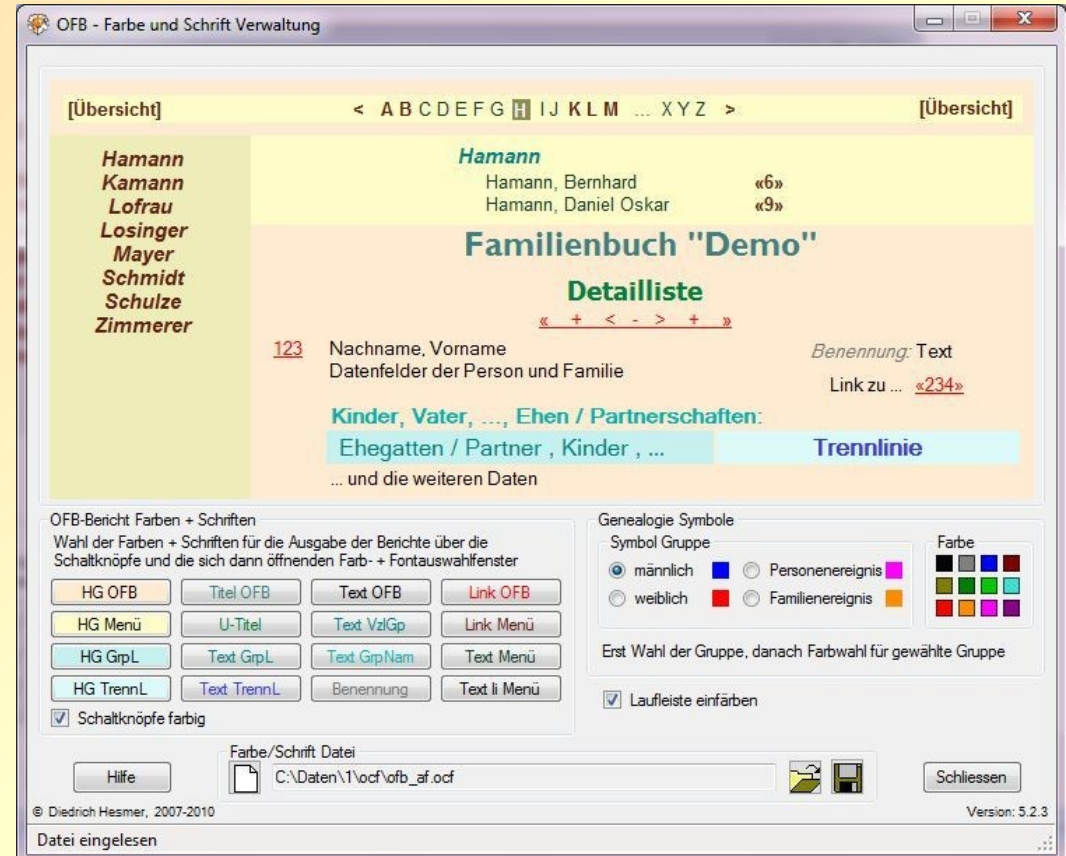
OFB - Farbe und Schrift Verwaltung

[Übersicht] < A B C D E F G H I J K L M ... X Y Z > [Übersicht]

Hamann
Kamann
Lofrau
Losinger
Mayer
Schmidt
Schulze
Zimmerer

Hamann
Hamann, Bernhard «6»
Hamann, Daniel Oskar «9»

Familienbuch "Demo"

Detailliste

« + < - > + »

123 Nachname, Vorname
Datenfelder der Person und Familie

Benennung: Text

Link zu ... «234»

Kinder, Vater, ..., Ehen / Partnerschaften:

Ehegatten / Partner , Kinder , ... Trennlinie

... und die weiteren Daten

OFB-Bericht Farben + Schriften
Wahl der Farben + Schriften für die Ausgabe der Berichte über die Schaltknöpfe und die sich dann öffnenden Farb- + Fontauswahlfenster

| HG OFB | Titel OFB | Text OFB | Link OFB |
|---|---|---|---|
| HG Menü | U-Titel | Text VzlGp | Link Menü |
| HG GrpL | Text GrpL | Text GrpNam | Text Menü |
| HG TrennL | Text TrennL | Benennung | Text li Menü |

Schaltknöpfe farbig

Genealogie Symbole
Symbol Gruppe
männlich
weiblich
Personenereignis
Familienereignis
Farbe

Erst Wahl der Gruppe, danach Farbwahl für gewählte Gruppe

Laufleiste einfärben

Farbe/Schrift Datei
Hilfe
C:\Daten\1\ocf\ofb_af.ocf
Schliessen

© Diedrich Hesmer, 2007-2010
Version: 5.2.3

Datei eingelesen